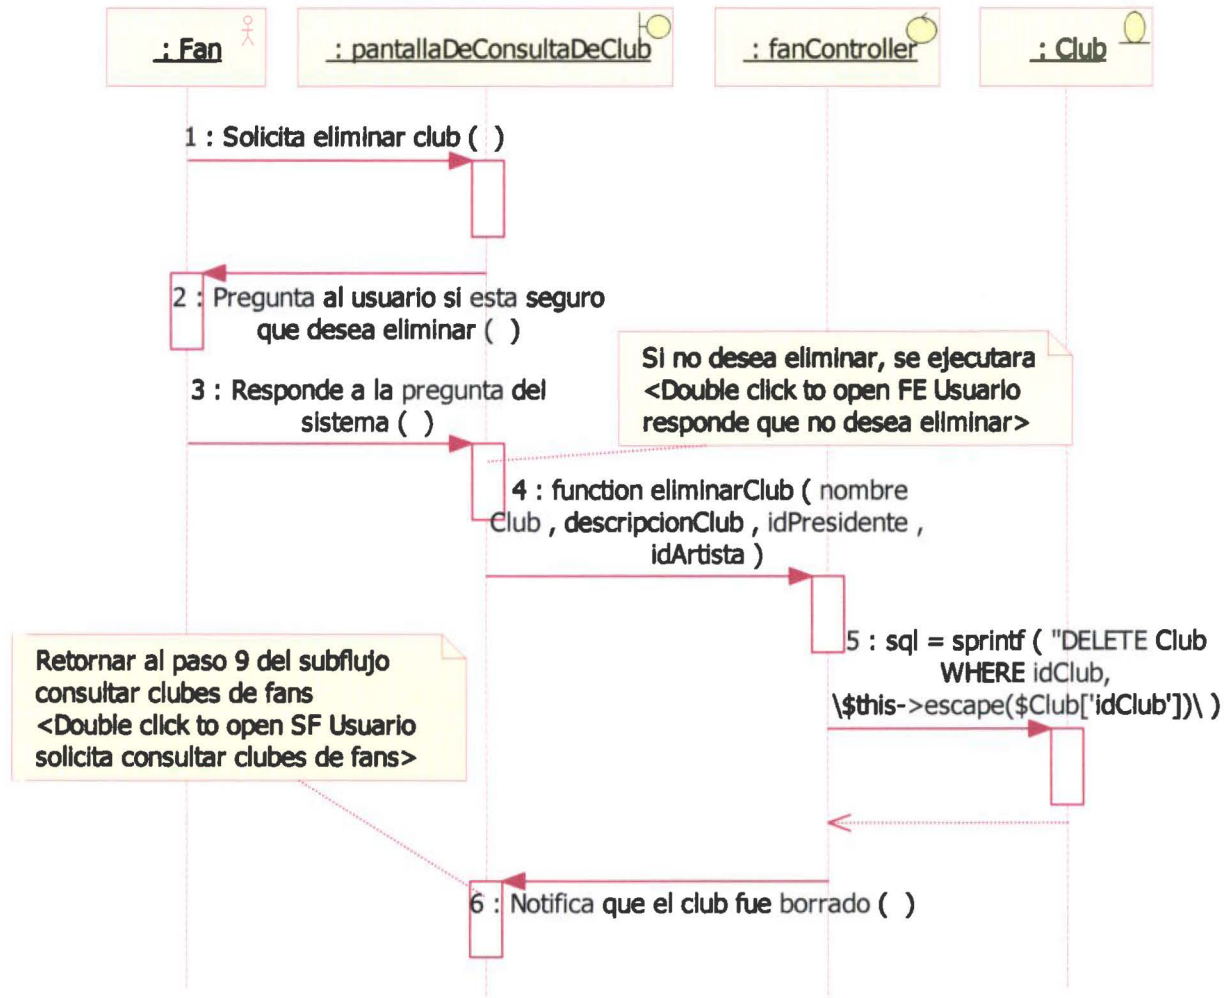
: Fan

: pantallaDeConsultaDeClub

: fanController

: Club

1 : Solicita eliminar club ( )

2 : Pregunta al usuario si esta seguro que desea eliminar ( )

Si no desea eliminar, se ejecutara <Double click to open FE Usuario responde que no desea eliminar>

3 : Responde a la pregunta del sistema ( )

4 : function eliminarClub ( nombreClub , descripcionClub , idPresidente , idArtista )

5 : sql = sprintf ( "DELETE Club WHERE idClub, \$this->escape($Club['idClub'])\ )

Retornar al paso 9 del subflujo consultar clubes de fans <Double click to open SF Usuario solicita consultar clubes de fans>

6 : Notifica que el club fue borrado ( )